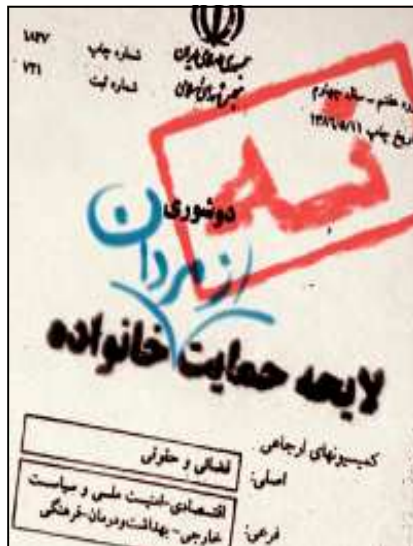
جمهوری اسلامی ایران
مجلس شورای اسلامی

شماره چاپ ۱۸۲۷
شماره ثبت ۷۲۱

دوره هفتم - سال چهارم
تاریخ چاپ ۱۳۸۶/۵/۱۱

نه

دوشوری

ز مردان

لایحه حمایت خانواده

کمیسیونهای ارجاعی
اصلی: قضائی و حقوقی
فرعی: اقتصادی-امنیت ملی و سیاست خارجی- بهداشت‌ودرمان-فرهنگی